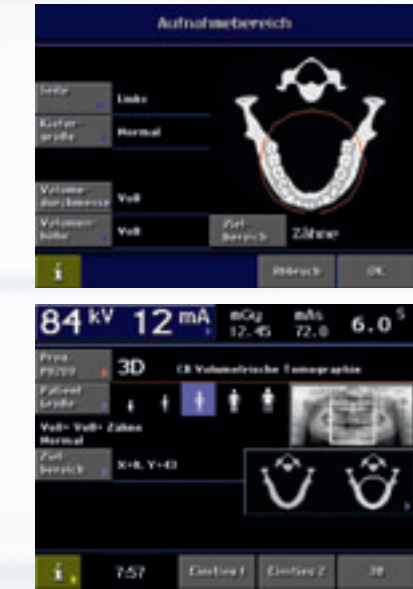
Aufnahmebereich

Seite
Links

Kiefer-größe
Normal

Volumen durchmesser
Voll

Volumen-höhe
Voll

Ziel-bereich
Zähne

i
Abbruch
OK

84 kV 12 mA
mGy 12.45
mAs 72.0
6.0 s

Prog P8700
3D
CB Volumetrische Tomographie

Patient Größe

Voll= Voll= Zähne
Normal

Ziel-bereich
X=0, Y=43

i
7:57
Einstieg 1
Einstieg 2
3D